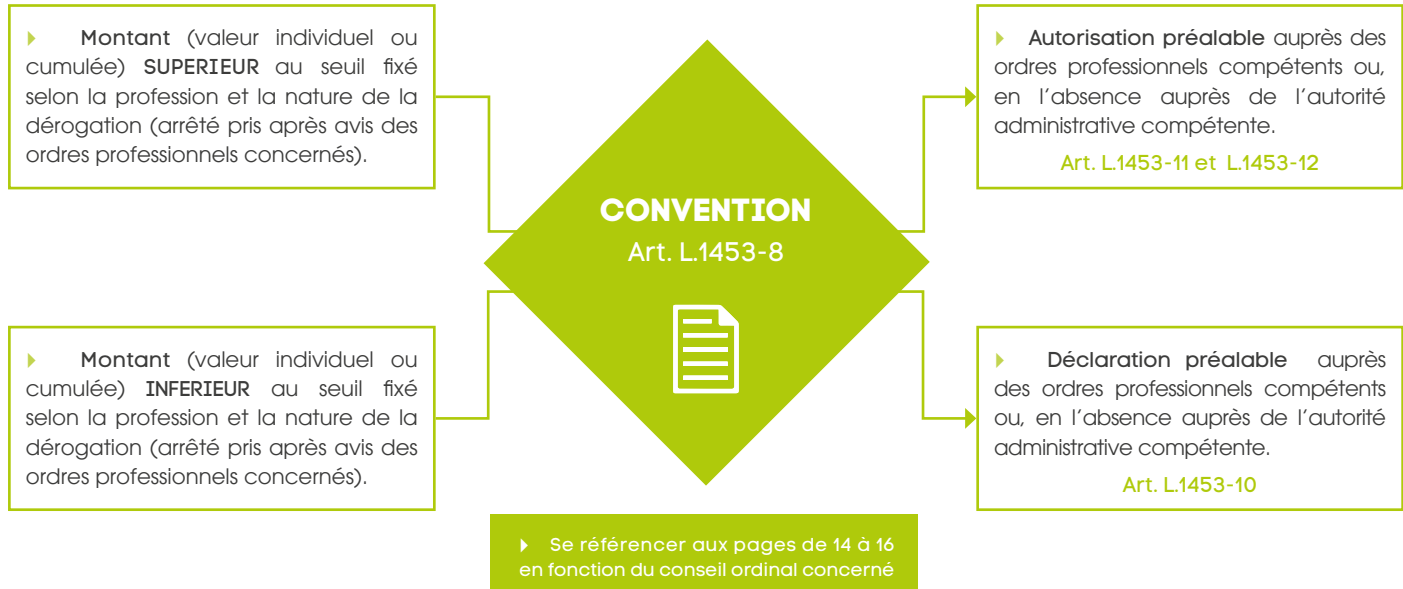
Montant (valeur individuel ou cumulée) SUPERIEUR au seuil fixé selon la profession et la nature de la dérogation (arrêté pris après avis des ordres professionnels concernés).

Montant (valeur individuel ou cumulée) INFERIEUR au seuil fixé selon la profession et la nature de la dérogation (arrêté pris après avis des ordres professionnels concernés).

CONVENTION
Art. L.1453-8

Autorisation préalable auprès des ordres professionnels compétents ou, en l'absence auprès de l'autorité administrative compétente.

Art. L.1453-11 et L.1453-12

Déclaration préalable auprès des ordres professionnels compétents ou, en l'absence auprès de l'autorité administrative compétente.

Art. L.1453-10

Se référencer aux pages de 14 à 16 en fonction du conseil ordinal concerné